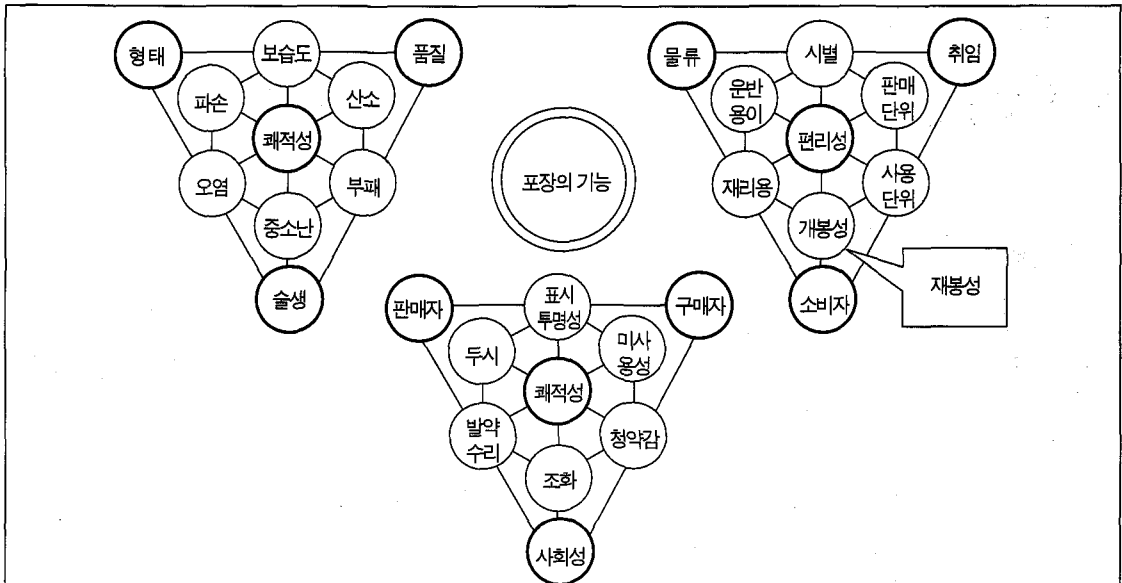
형태
보습도
품질
파손
산소
쾌적성
오염
부패
중소난
술생

포장의 기능

물류
시별
취임
운반
용이
판매
단위
편리성
재리용
사용
단위
개봉성
재봉성
소비자

판매자
표시
투명성
구매자
두시
미사
용성
쾌적성
발약
수리
청약감
조화
사회성